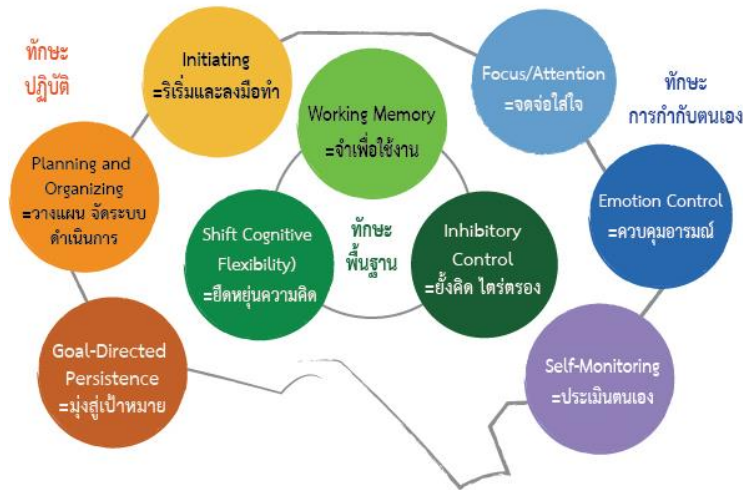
ทักษะ
ปฏิบัติ

Initiating
=ริเริ่มและลงมือทำ

Planning and Organizing
=วางแผน จัดระบบ ดำเนินการ

Goal-Directed Persistence
=มุ่งสู่เป้าหมาย

Working Memory
=จำเพื่อใช้งาน

Shift Cognitive Flexibility)
=ยืดหยุ่นความคิด

ทักษะ
พื้นฐาน

Inhibitory Control
=ยั้งคิด ไตร่ตรอง

Focus/Attention
=จดจ่อใส่ใจ

ทักษะ
การกำกับตนเอง

Emotion Control
=ควบคุมอารมณ์

Self-Monitoring
=ประเมินตนเอง